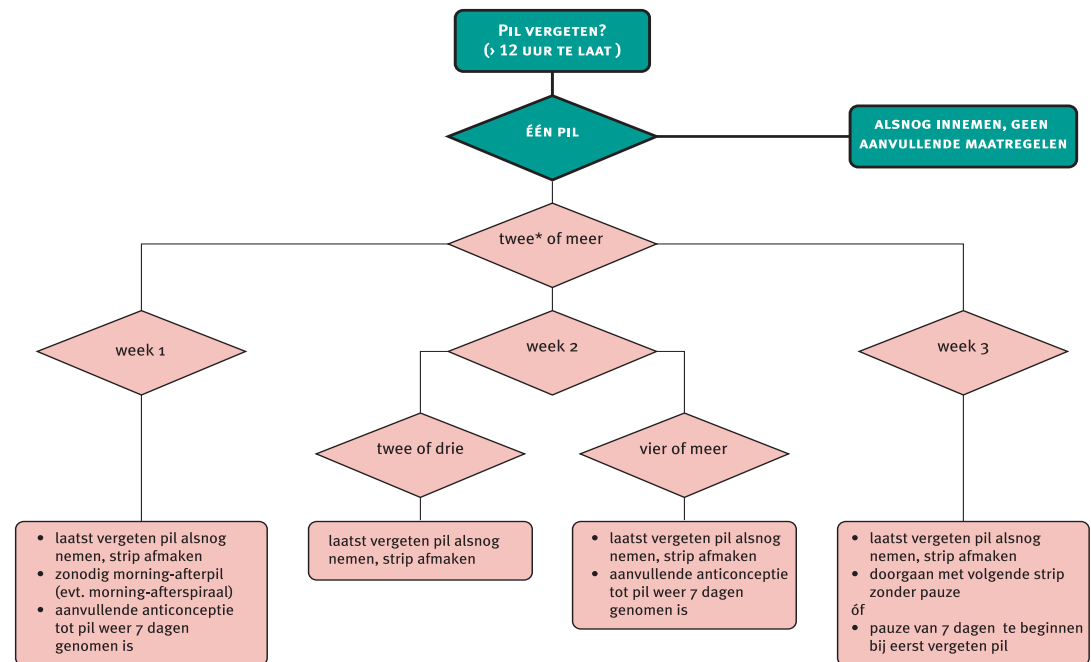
Pil vergeten?
(> 12 uur te laat)

één pil

alsnog innemen, geen aanvullende maatregelen

twee* of meer

week 1

week 2

week 3

twee of drie

vier of meer

• laatst vergeten pil alsnog nemen, strip afmaken
• zonodig morning-afterpil (evt. morning-afterspiraal)
• aanvullende anticonceptie tot pil weer 7 dagen genomen is

laatst vergeten pil alsnog nemen, strip afmaken

• laatst vergeten pil alsnog nemen, strip afmaken
• aanvullende anticonceptie tot pil weer 7 dagen genomen is

• laatst vergeten pil alsnog nemen, strip afmaken
• doorgaan met volgende strip zonder pauze
óf
• pauze van 7 dagen te beginnen bij eerst vergeten pil